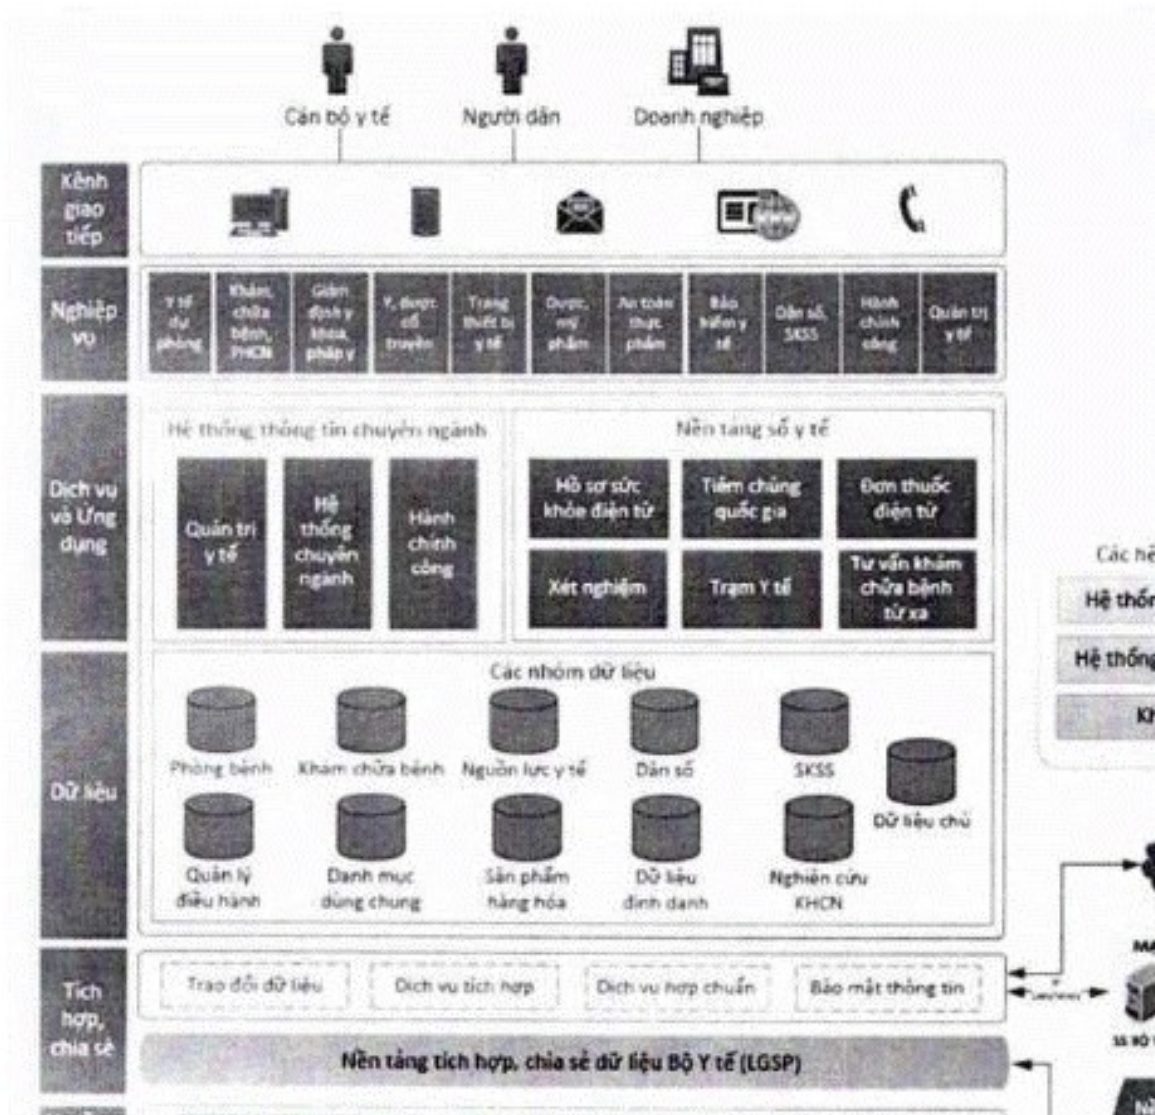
Cán bộ y tế
Người dân
Doanh nghiệp

Kênh giao tiếp

Nghiệp vụ

Y tế dự phòng
Khám, chữa bệnh, PHCN
Giám định y khoa, pháp y
Y, dược cổ truyền
Trang thiết bị y tế
Dược, mỹ phẩm
An toàn thực phẩm
Bảo hiểm y tế
Dân số, SKSS
Hành chính công
Quản trị y tế

Dịch vụ và Ứng dụng

Hệ thống thông tin chuyên ngành
Quản trị y tế
Hệ thống chuyên ngành
Hành chính công

Nền tảng số y tế
Hồ sơ sức khỏe điện tử
Tiêm chủng quốc gia
Đơn thuốc điện tử
Xét nghiệm
Trạm Y tế
Tư vấn khám chữa bệnh từ xa

Dữ liệu

Các nhóm dữ liệu
Phòng bệnh
Khám chữa bệnh
Nguồn lực y tế
Dân số
SKSS
Dữ liệu chủ
Quản lý điều hành
Danh mục dùng chung
Sản phẩm hàng hóa
Dữ liệu định danh
Nghiên cứu KHCN

Tích hợp, chia sẻ

Trao đổi dữ liệu
Dịch vụ tích hợp
Dịch vụ hợp chuẩn
Bảo mật thông tin

Nền tảng tích hợp, chia sẻ dữ liệu Bộ Y tế (LGSP)

Các hệ
Hệ thốn
Hệ thống
Kh
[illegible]
MA
SS BỘ